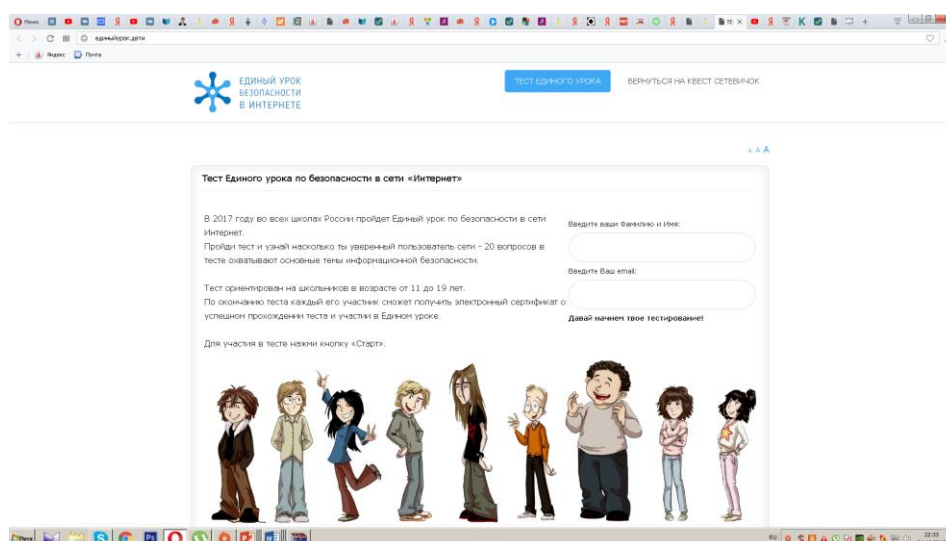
Меню

единыйурок.дети

Яндекс Почта

ЕДИНЫЙ УРОК БЕЗОПАСНОСТИ В ИНТЕРНЕТЕ

ТЕСТ ЕДИНОГО УРОКА

ВЕРНУТЬСЯ НА КВЕСТ СЕТЕВИЧОК

A A A

Тест Единого урока по безопасности в сети «Интернет»

В 2017 году во всех школах России пройдет Единый урок по безопасности в сети Интернет.
Пройди тест и узнай насколько ты уверенный пользователь сети - 20 вопросов в тесте охватывают основные темы информационной безопасности.

Тест ориентирован на школьников в возрасте от 11 до 19 лет.
По окончанию теста каждый его участник сможет получить электронный сертификат о успешном прохождении теста и участии в Едином уроке.

Для участия в тесте нажми кнопку «Старт».

Введите ваши Фамилию и Имя:

Введите Ваш email:

Давай начнем твое тестирование!

Пуск

22:33